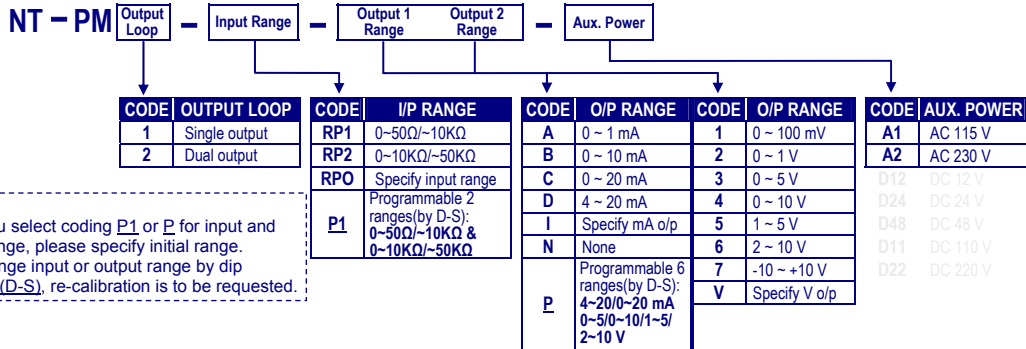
NT – PM Output Loop – Input Range – Output 1 Range Output 2 Range – Aux. Power

| CODE | OUTPUT LOOP |
|---|---|
| 1 | Single output |
| 2 | Dual output |

| CODE | I/P RANGE |
|---|---|
| RP1 | 0~50Ω/~10KΩ |
| RP2 | 0~10KΩ/~50KΩ |
| RPO | Specify input range |
| P1 | Programmable 2 ranges(by D-S): 0~50Ω/~10KΩ & 0~10KΩ/~50KΩ |

| CODE | O/P RANGE |
|---|---|
| A | 0 ~ 1 mA |
| B | 0 ~ 10 mA |
| C | 0 ~ 20 mA |
| D | 4 ~ 20 mA |
| I | Specify mA o/p |
| N | None |
| P | Programmable 6 ranges(by D-S): 4~20/0~20 mA 0~5/0~10/1~5/ 2~10 V |

| CODE | O/P RANGE |
|---|---|
| 1 | 0 ~ 100 mV |
| 2 | 0 ~ 1 V |
| 3 | 0 ~ 5 V |
| 4 | 0 ~ 10 V |
| 5 | 1 ~ 5 V |
| 6 | 2 ~ 10 V |
| 7 | -10 ~ +10 V |
| V | Specify V o/p |

| CODE | AUX. POWER |
|---|---|
| A1 | AC 115 V |
| A2 | AC 230 V |
| D12 | DC 12 V |
| D24 | DC 24 V |
| D48 | DC 48 V |
| D11 | DC 110 V |
| D22 | DC 220 V |

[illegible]u select coding P1 or P for input and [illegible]nge, please specify initial range. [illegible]nge input or output range by dip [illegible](D-S), re-calibration is to be requested.